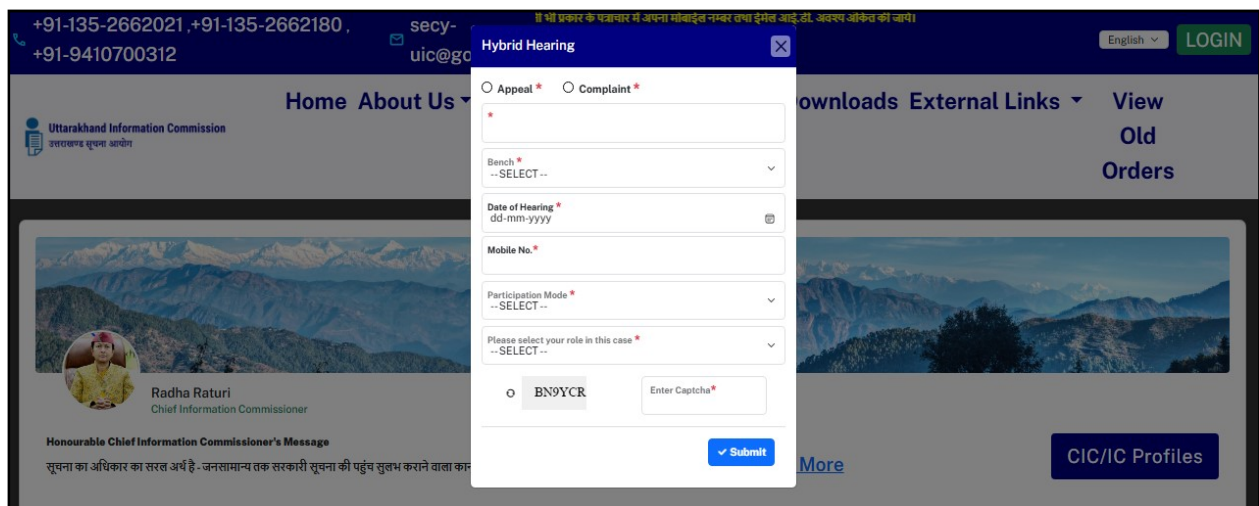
+91-135-2662021 ,+91-135-2662180 , +91-9410700312

secy-uic@go

ी भी प्रकार के पत्राचार में अपना मोबाईल नम्बर तथा ईमेल आई.डी. अवश्य अंकित करें जाये।

English

LOGIN

Uttarakhand Information Commission
उत्तराखण्ड सूचना आयोग

Home About Us

ownloads External Links

View Old Orders

Hybrid Hearing

Appeal * Complaint *

*

Bench *
--SELECT--

Date of Hearing *
dd-mm-yyyy

Mobile No.*

Participation Mode *
--SELECT--

Please select your role in this case *
--SELECT--

BN9YCR

Enter Captcha*

Submit

Radha Raturi
Chief Information Commissioner

Honourable Chief Information Commissioner's Message

सूचना का अधिकार का सरल अर्थ है - जनसामान्य तक सरकारी सूचना की पहुंच सुलभ कराने वाला कान

More

CIC/IC Profiles